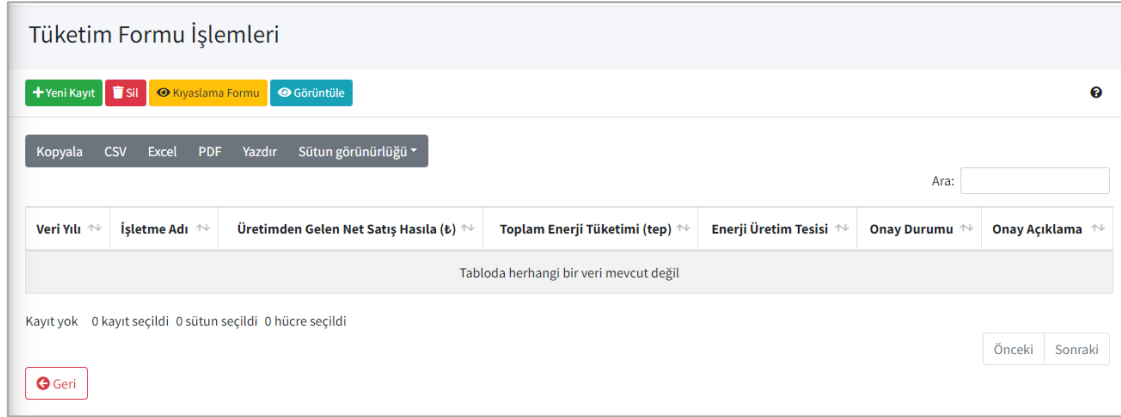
Tüketim Formu İşlemleri

Yeni Kayıt Sil Kıyaslama Formu Görüntüle

?

Kopyala CSV Excel PDF Yazdır Sütun görünürlüğü

Ara:

| Veri Yılı | İşletme Adı | Üretimden Gelen Net Satış Hasıla (₺) | Toplam Enerji Tüketimi (tep) | Enerji Üretim Tesisi | Onay Durumu | Onay Açıklama |
|---|---|---|---|---|---|---|
| Tabloda herhangi bir veri mevcut değil | | | | | | |

Kayıt yok 0 kayıt seçildi 0 sütun seçildi 0 hücre seçildi

Önceki Sonraki

Geri